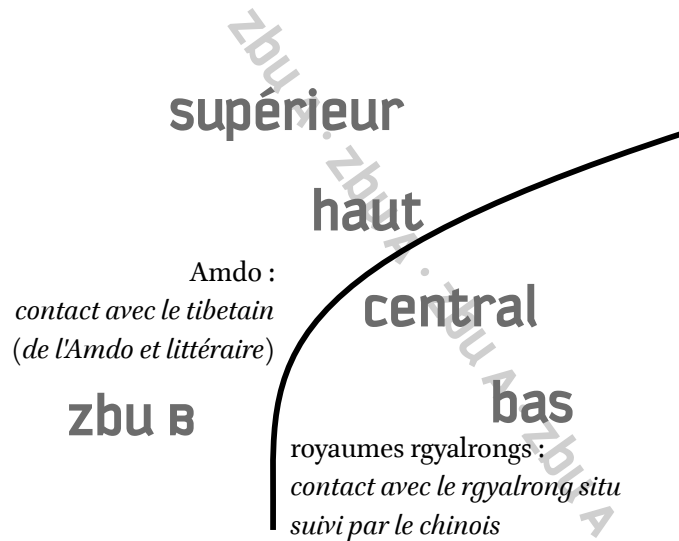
zbu · zbu A · zbu A · zbu A

supérieur

haut

central

bas

Amdo :
*contact avec le tibetain*
(*de l'Amdo et littéraire*)

zbu B

royaumes rgyalrongs :
*contact avec le rgyalrong situ suivi par le chinois*